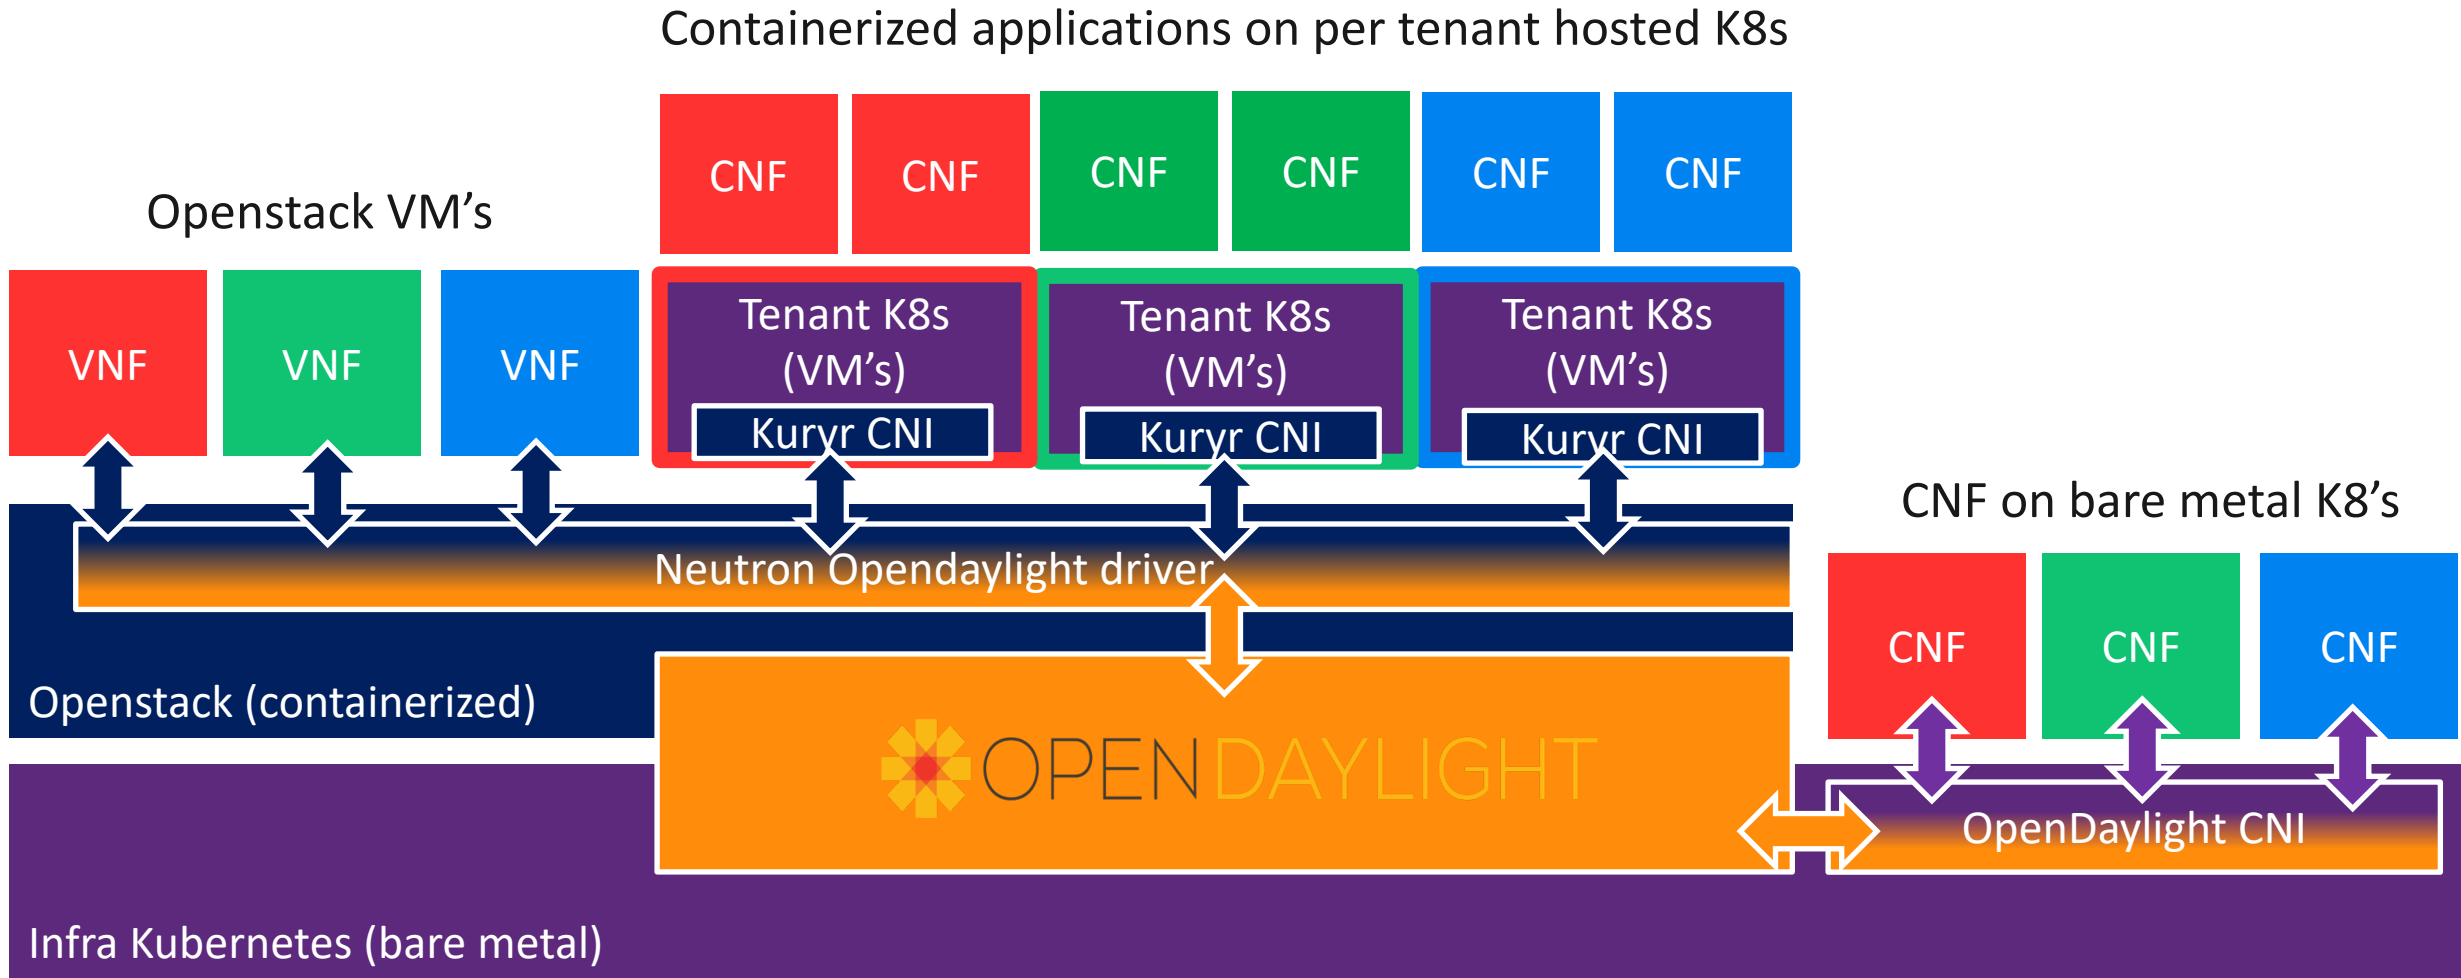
Containerized applications on per tenant hosted K8s

CNF CNF CNF CNF CNF CNF

Openstack VM's

VNF VNF VNF

Tenant K8s (VM's)
Kuryr CNI

Tenant K8s (VM's)
Kuryr CNI

Tenant K8s (VM's)
Kuryr CNI

CNF on bare metal K8's

Neutron Opendaylight driver

CNF CNF CNF

Openstack (containerized)

OPENDAYLIGHT

OpenDaylight CNI

Infra Kubernetes (bare metal)